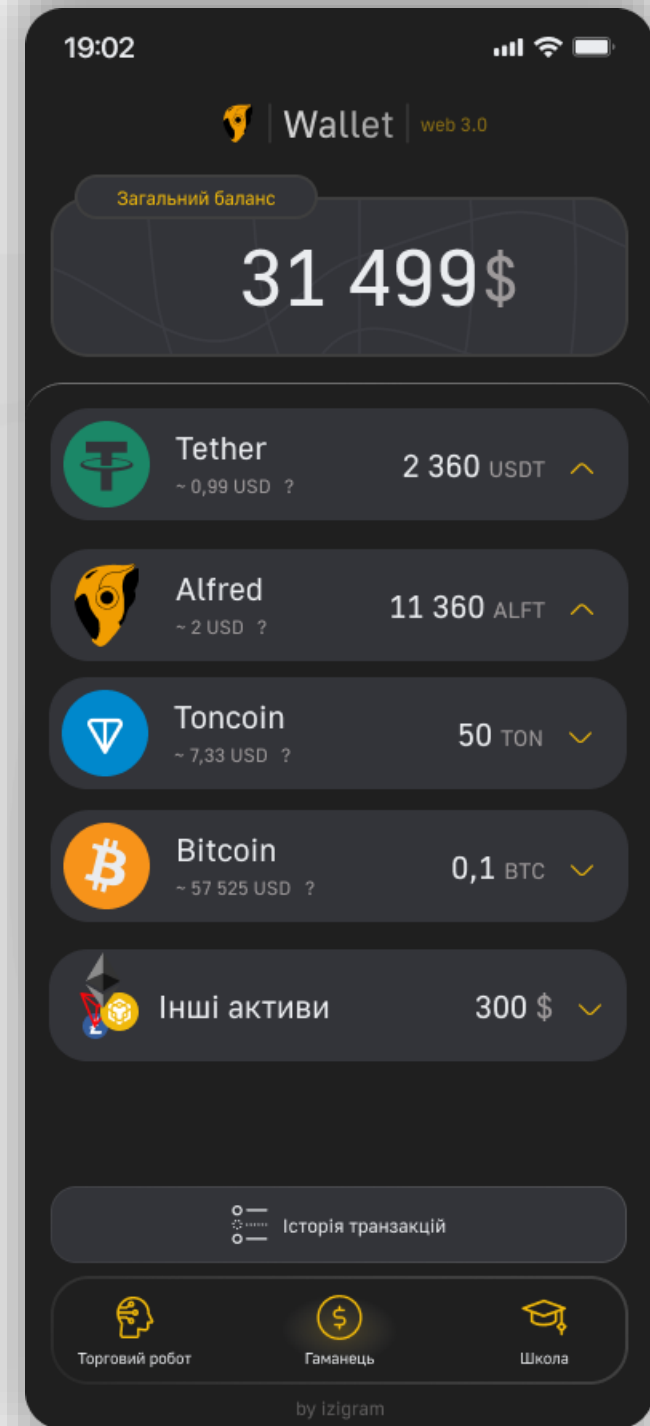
19:02

Wallet web 3.0

Загальний баланс

31 499$

Tether
~ 0,99 USD ?
2 360 USDT

Alfred
~ 2 USD ?
11 360 ALFT

Toncoin
~ 7,33 USD ?
50 TON

Bitcoin
~ 57 525 USD ?
0,1 BTC

Інші активи
300 $

Історія транзакцій

Торговий робот
Гаманець
Школа

by izigram